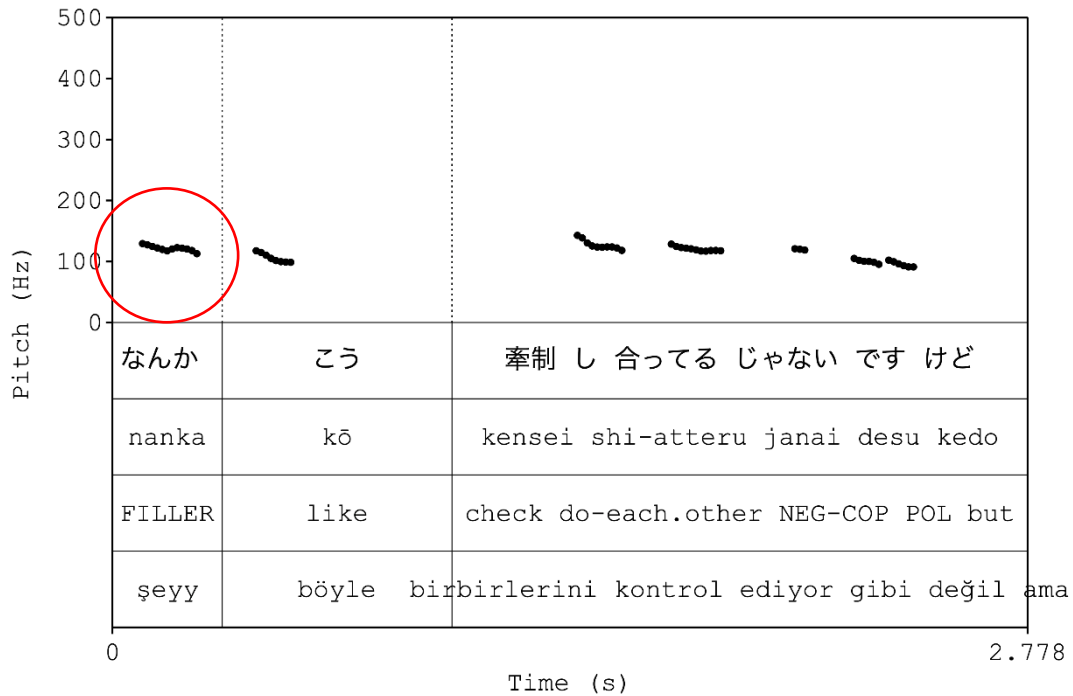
500
400
300
200
100
0
Pitch (Hz)

| なんか | こう | 牽制 し 合ってる じゃない です けど |
|---|---|---|
| nanka | kō | kensei shi-atteru janai desu kedo |
| FILLER | like | check do-each.other NEG-COP POL but |
| şeyy | böyle | birbirlerini kontrol ediyor gibi değil ama |

0
2.778
Time (s)